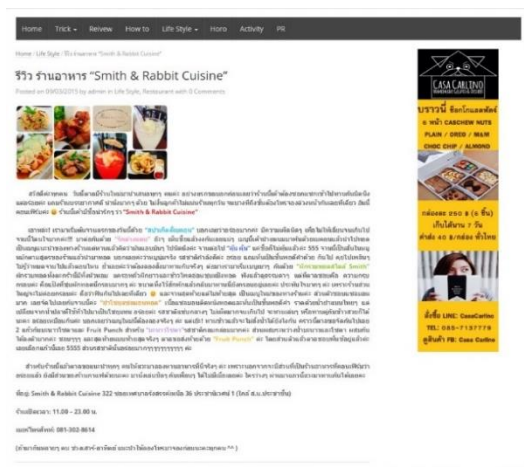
Home | Trick | Reivew | How to | Life Style | Horo | Activity | PR

Home / Life Style / รีวิวร้านอาหาร "Smith & Rabbit Cuisine"

รีวิว ร้านอาหาร "Smith & Rabbit Cuisine"

Posted on 09/03/2015 by admin in Life Style, Restaurant with 0 Comments

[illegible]

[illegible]

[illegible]

ที่อยู่: Smith & Rabbit Cuisine 322 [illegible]

วันเปิดบริการ: 11.00 – 23.00 น.

เบอร์โทรศัพท์: 081-302-8614

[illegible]

CASA CARLINO

บราวนี่ ช็อกโกแลตฟัดจ์

6 หน้า CASHEW NUTS

PLAIN / OREO / M&M

CHOC CHIP / ALMOND

กล่องละ 250 ฿ (6 ชิ้น)

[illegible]

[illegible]

สั่งซื้อ LINE: CasaCarlino

TEL: 085-7157779

ดูสินค้า FB: Casa Carlino